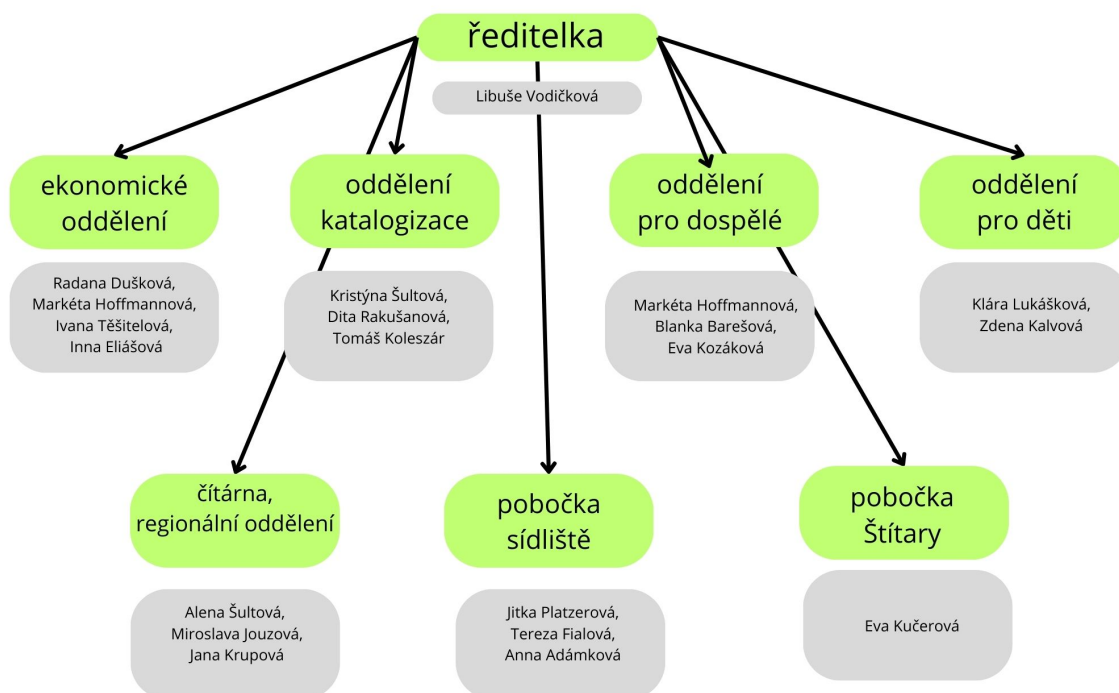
ředitelka

Libuše Vodičková

ekonomické oddělení

Radana Dušková,
Markéta Hoffmannová,
Ivana Těšitelová,
Inna Eliášová

oddělení katalogizace

Kristýna Šultová,
Dita Rakušanová,
Tomáš Koleszár

oddělení pro dospělé

Markéta Hoffmannová,
Blanka Barešová,
Eva Kozáková

oddělení pro děti

Klára Lukášková,
Zdena Kalvová

čítárna, regionální oddělení

Alena Šultová,
Miroslava Jouzová,
Jana Krupová

pobočka sídliště

Jitka Platzerová,
Tereza Fialová,
Anna Adámková

pobočka Štítary

Eva Kučerová